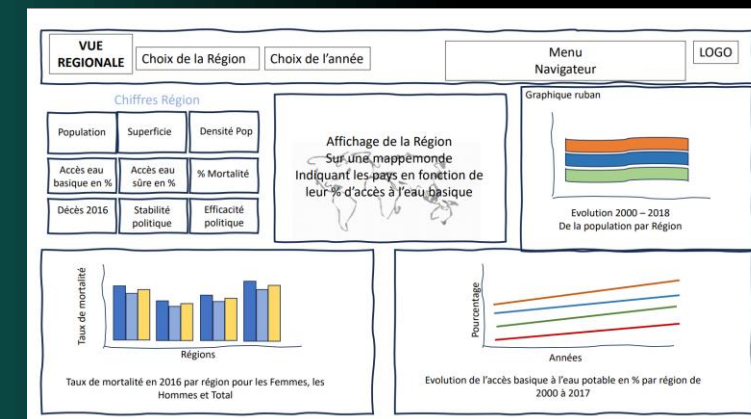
VUE REGIONALE

Choix de la Région

Choix de l'année

Menu Navigateur

LOGO

Chiffres Région

| Population | Superficie | Densité Pop |
|---|---|---|
| Accès eau basique en % | Accès eau sûre en % | % Mortalité |
| Décès 2016 | Stabilité politique | Efficacité politique |

Affichage de la Région Sur une mappemonde Indiquant les pays en fonction de leur % d'accès à l'eau basique

Graphique ruban

Evolution 2000 – 2018 De la population par Région

Taux de mortalité

Régions

Taux de mortalité en 2016 par région pour les Femmes, les Hommes et Total

Pourcentage

Années

Evolution de l'accès basique à l'eau potable en % par région de 2000 à 2017